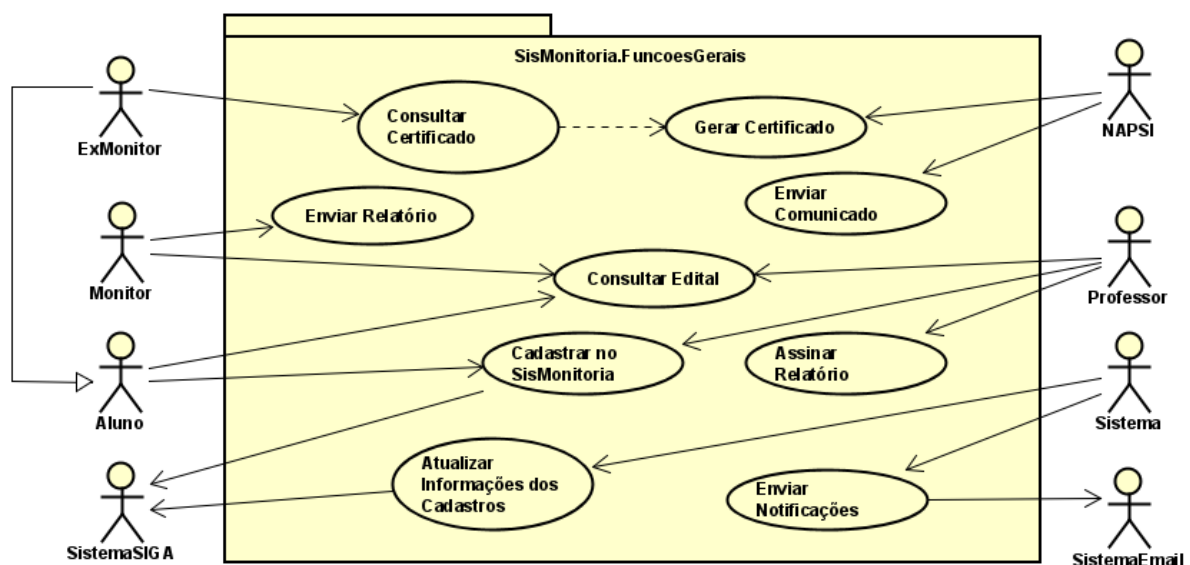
SisMonitoria.FuncoesGerais

ExMonitor

Consultar Certificado

Gerar Certificado

NAPSI

Enviar Comunicado

Monitor

Enviar Relatório

Consultar Edital

Professor

Aluno

Cadastrar no SisMonitoria

Assinar Relatório

Sistema

SistemaSIGA

Atualizar Informações dos Cadastros

Enviar Notificações

SistemaEmail